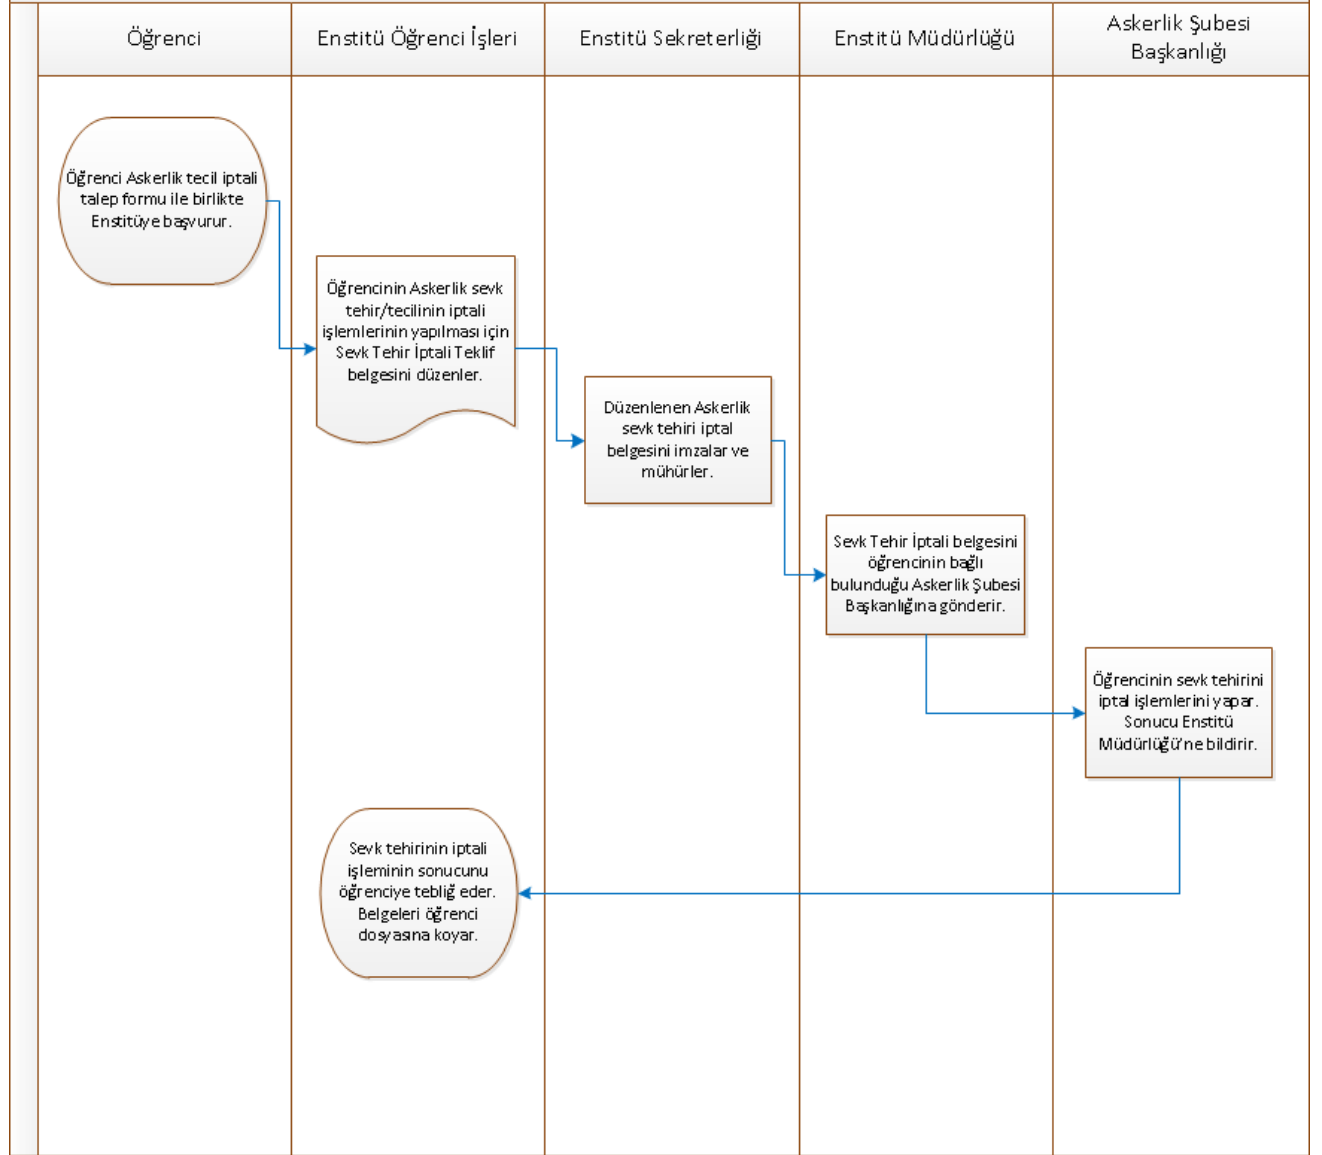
Öğrenci

Enstitü Öğrenci İşleri

Enstitü Sekreterliği

Enstitü Müdürlüğü

Askerlik Şubesi Başkanlığı

Öğrenci Askerlik tecil iptali talep formu ile birlikte Enstitüye başvurur.

Öğrencinin Askerlik sevk tehir/tecilinin iptali işlemlerinin yapılması için Sevk Tehir İptali Teklif belgesini düzenler.

Düzenlenen Askerlik sevk tehiri iptal belgesini imzalar ve mühürler.

Sevk Tehir İptali belgesini öğrencinin bağlı bulunduğu Askerlik Şubesi Başkanlığına gönderir.

Öğrencinin sevk tehirini iptal işlemlerini yapar. Sonucu Enstitü Müdürlüğü'ne bildirir.

Sevk tehirinin iptali işleminin sonucunu öğrenciye tebliğ eder. Belgeleri öğrenci dosyasına koyar.